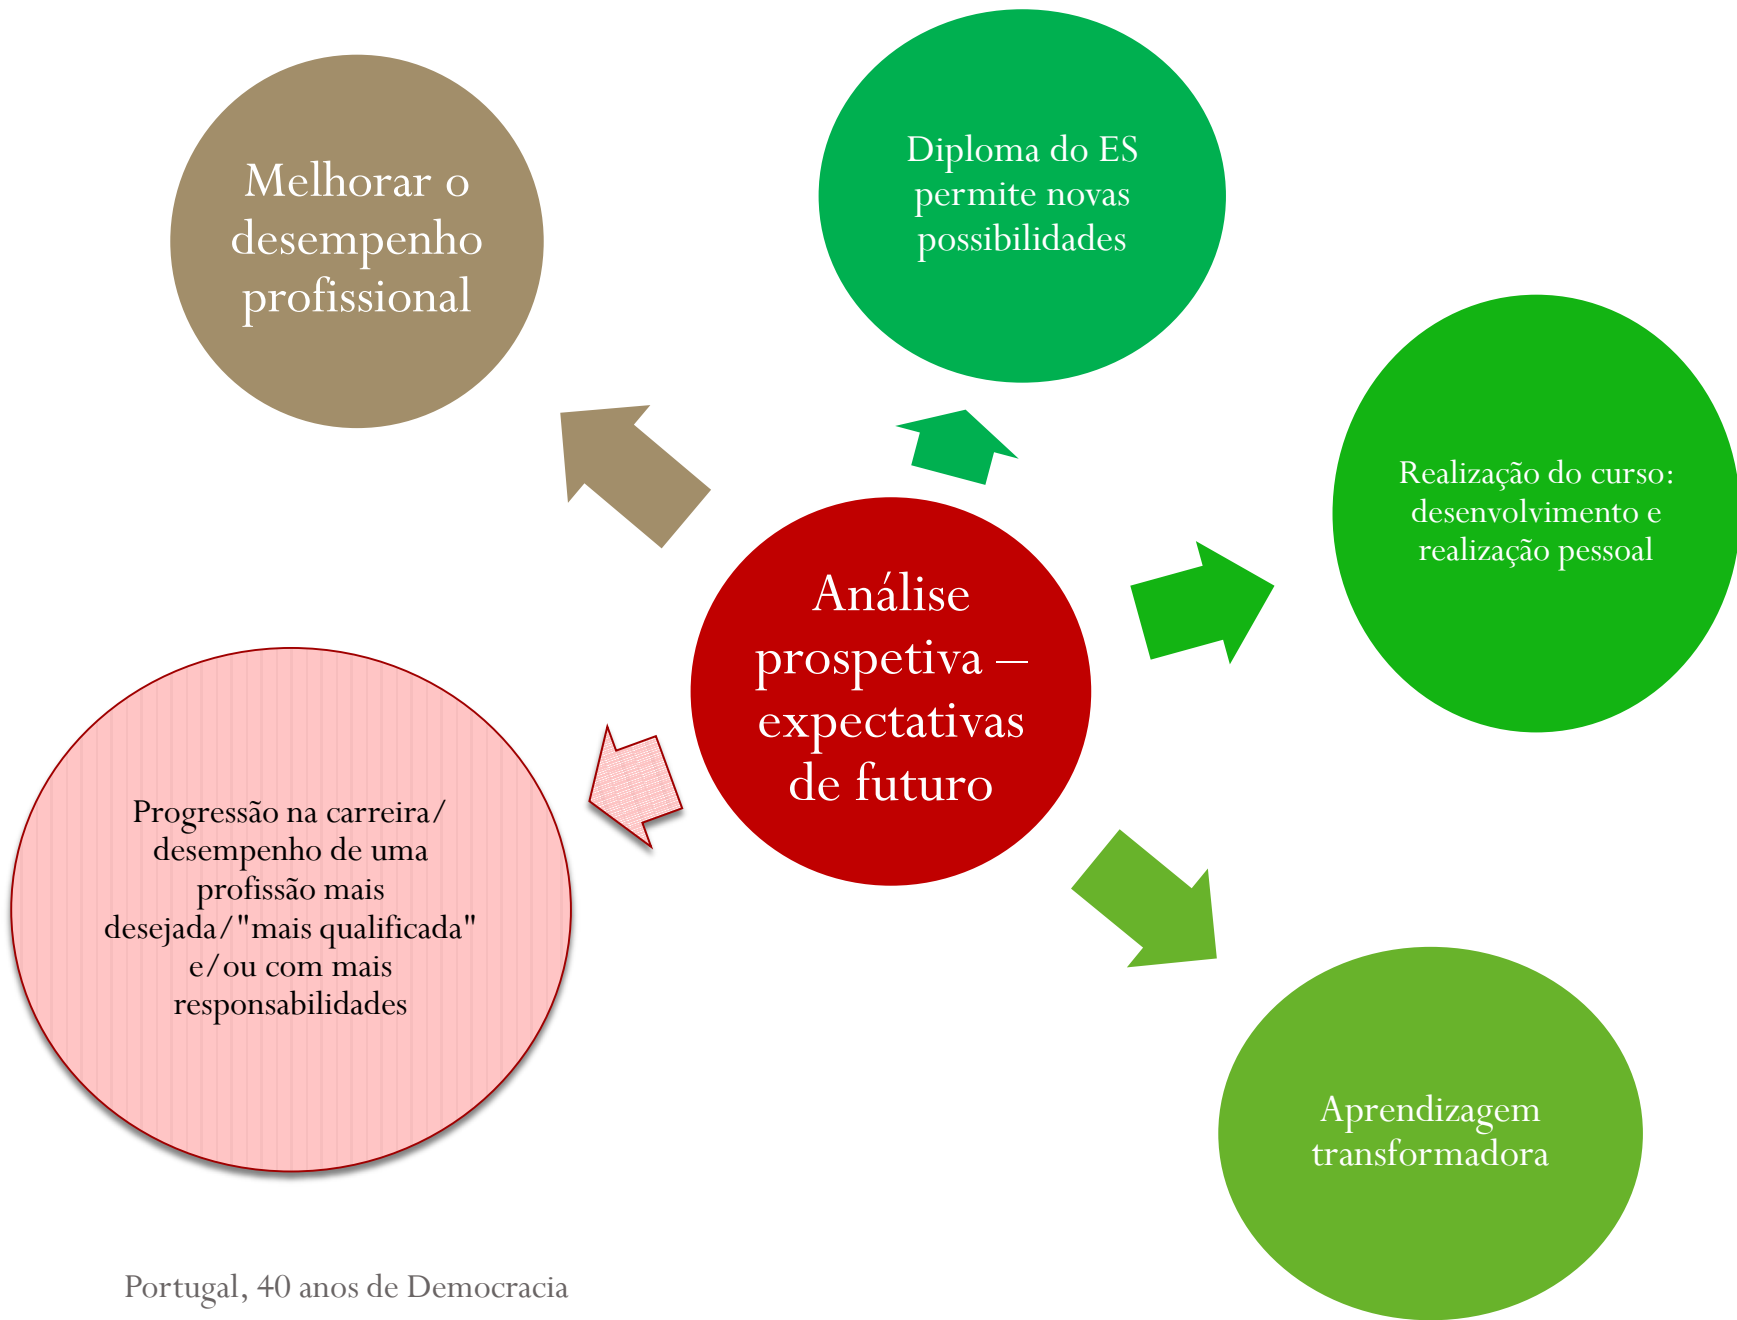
Melhorar o desempenho profissional

Diploma do ES permite novas possibilidades

Realização do curso: desenvolvimento e realização pessoal

Análise prospetiva – expectativas de futuro

Progressão na carreira/ desempenho de uma profissão mais desejada/"mais qualificada" e/ou com mais responsabilidades

Aprendizagem transformadora

Portugal, 40 anos de Democracia